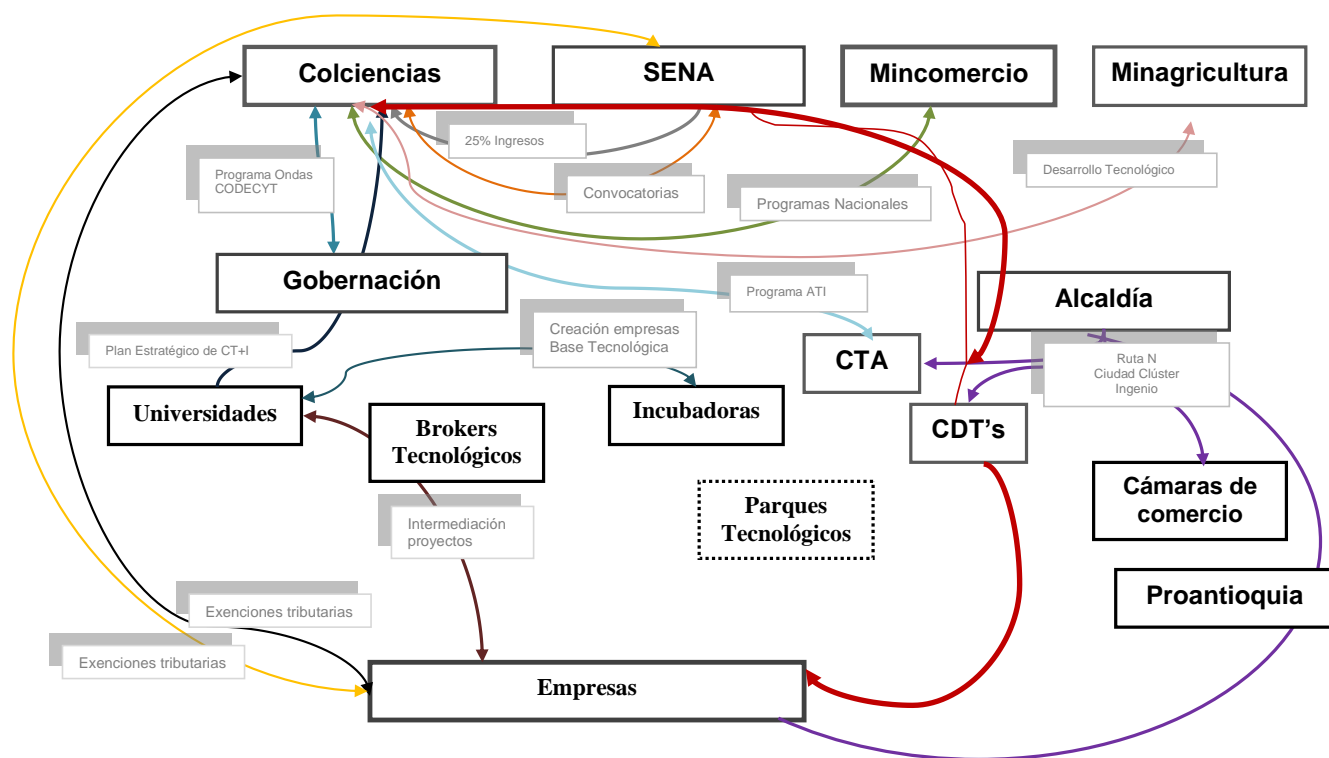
Colciencias

SENA

Mincomercio

Minagricultura

25% Ingresos

Programa Ondas CODECYT

Convocatorias

Programas Nacionales

Desarrollo Tecnológico

Gobernación

Programa ATI

Alcaldía

Plan Estratégico de CT+I

Creación empresas Base Tecnológica

CTA

Ruta N
Ciudad Clúster
Ingenio

Universidades

Brokers Tecnológicos

Incubadoras

CDT's

Cámaras de comercio

Intermediación proyectos

Parques Tecnológicos

Proantioquia

Exenciones tributarias

Exenciones tributarias

Empresas